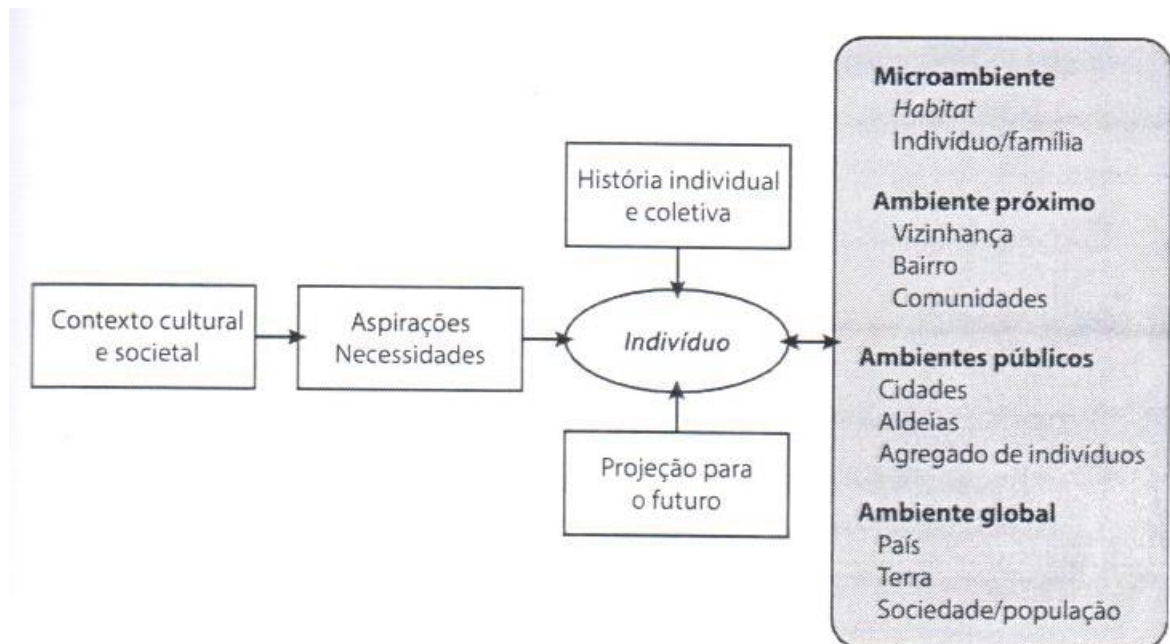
Contexto cultural e societal

Aspirações
Necessidades

História individual e coletiva

Indivíduo

Projeção para o futuro

Microambiente
Habitat
Indivíduo/família

Ambiente próximo
Vizinhança
Bairro
Comunidades

Ambientes públicos
Cidades
Aldeias
Agregado de indivíduos

Ambiente global
País
Terra
Sociedade/população